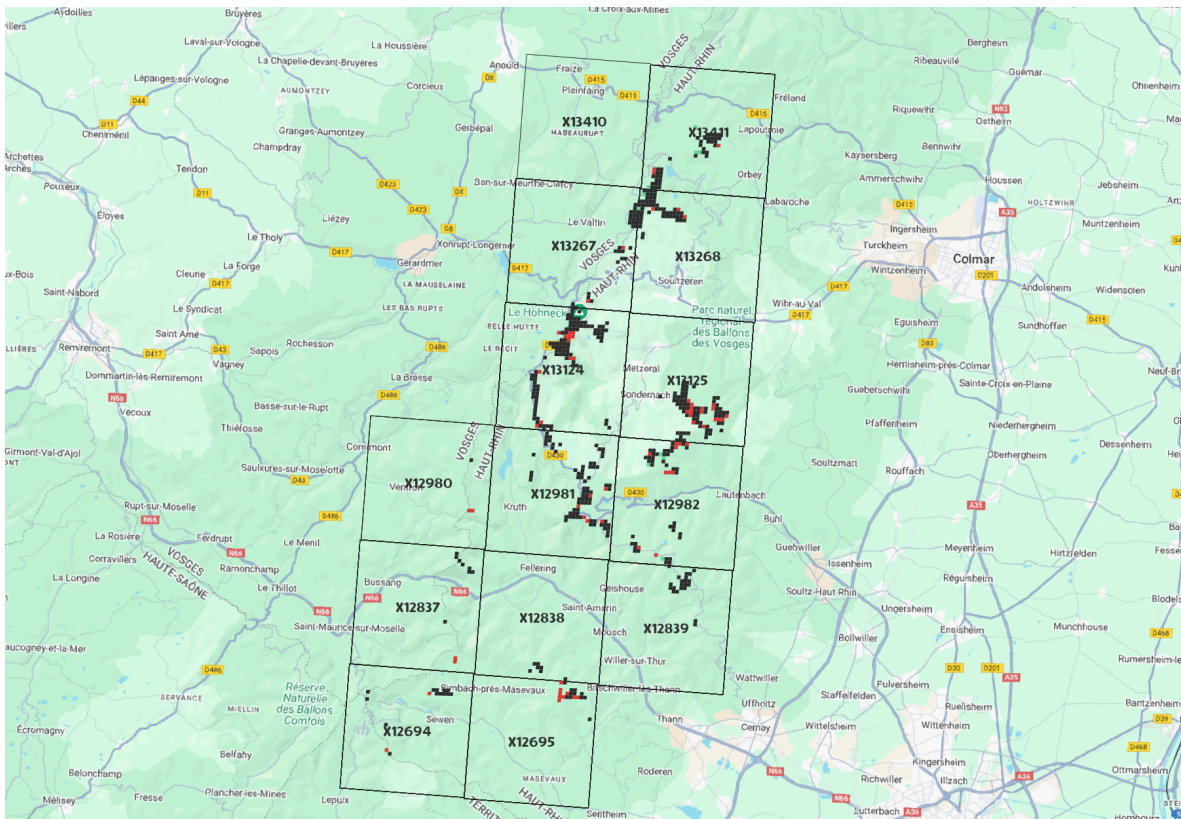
Aydoilles
Bruyères
La Croix-aux-Mines
Bergheim
Laval-sur-Vologne
La Houssière
Ribeauvillé
La Chapelle-devant-Bruyères
Anould
Fraize
Guémar
Lépanges-sur-Vologne
D8
D415
VOSGES
HAUT-RHIN
Ohnenheim
D44
AUMONTZEY
Corcieux
Plainfaing
D415
Fréland
D415
Riquewihr
N83
Chenimenil
X13410
HABEAURUPT
X13411
Lapoutroie
Ostheim
Granges-Aumontzey
Gerbépal
Champdray
Bennwihr
Archettes
Arches
Tendon
Kaysersberg
Orbey
Pouxeux
D423
D8
Ban-sur-Meurthe-Clefcy
Ammerschwihr
Houssen
Jebsheim
D11
Labaroche
HOLTZWIRR
Éloyes
Liézey
D423
D415
A35
Muntzenheim
Le Valtin
Ingersheim
Le Tholy
D8
Xonrupt-Longemer
X13267
X13268
Turckheim
La Forge
D417
Gérardmer
VOSGES
HAUT-RHIN
Wintzenheim
Colmar
D201
-Bois
Cleurie
D417
Soultzeren
D417
Andolsheim
Widensolen
Saint-Nabord
LA MAUSELAINE
D417
Parc naturel régional des Ballons des Vosges
Wihr-au-Val
Le Syndicat
LES BAS RUPTS
Le Hohneck
D417
Eguisheim
Sundhoffen
D415
Saint Amé
BELLE HUTTE
LLIÈRES
Remiremont
D417
D43
Sapois
Rochesson
D486
LE RÉCIT
D83
Vagney
X13124
Metzeral
Herrlisheim-près-Colmar
Dommartin-lès-Remiremont
La Bresse
X13125
Sainte-Croix-en-Plaine
Neuf-Br
N66
Gueberschwihr
Vecoux
Sondernach
Basse-sur-le-Rupt
Pfaffenheim
Thiéfosse
Niederhergheim
Girmont-Val-d'Ajol
Cornimont
VOSGES
HAUT-RHIN
D430
Oberhergheim
Dessenheim
X12980
Soultzmatt
Rouffach
Saulxures-sur-Moselotte
D43
Ventron
X12981
D430
Lautenbach
Rupt-sur-Moselle
Kruth
X12982
Buhl
A35
N66
D486
Ferdrupt
Le Menil
La Rosière
VOSGES
HAUTE-SAÔNE
Guebwiller
Meyenheim
Hirtzfelden
Fesse
Corravillers
N66
Ramonchamp
Fellering
Issenheim
Le Thillot
Geishouse
Réguisheim
La Longine
Bussang
N66
Soultz-Haut-Rhin
Blodels
N66
N66
X12837
Saint-Amarin
X12838
X12839
Ungersheim
Saint-Maurice-sur-Moselle
Moosch
Ensisheim
Munchhouse
D468
aucogney-et-la-Mer
Bollwiller
Willer-sur-Thur
D20
D201
Rumersheim-le
D486
Réserve Naturelle des Ballons Comtois
Wattwiller
Pulversheim
A35
SERVANCE
Rimbach-près-Masevaux
Bitschwiller-lès-Thann
Staffelfelden
Ruelisheim
MIELLIN
Uffholtz
Bantzenheim
Écromagny
Sewen
Wittelsheim
Wittenheim
D39
Thann
X12694
X12695
Cernay
Belfahy
D468
Kingersheim
Belonchamp
N66
Richwiller
Illzach
A36
Ottmarsheim
Mélisey
Fresse
Plancher-les-Mines
MASEVAUX
Roderen
Lepuix
TERRIT
HAUT-RHIN
Sentheim
N66
Lutterbach
A36
Hombourg